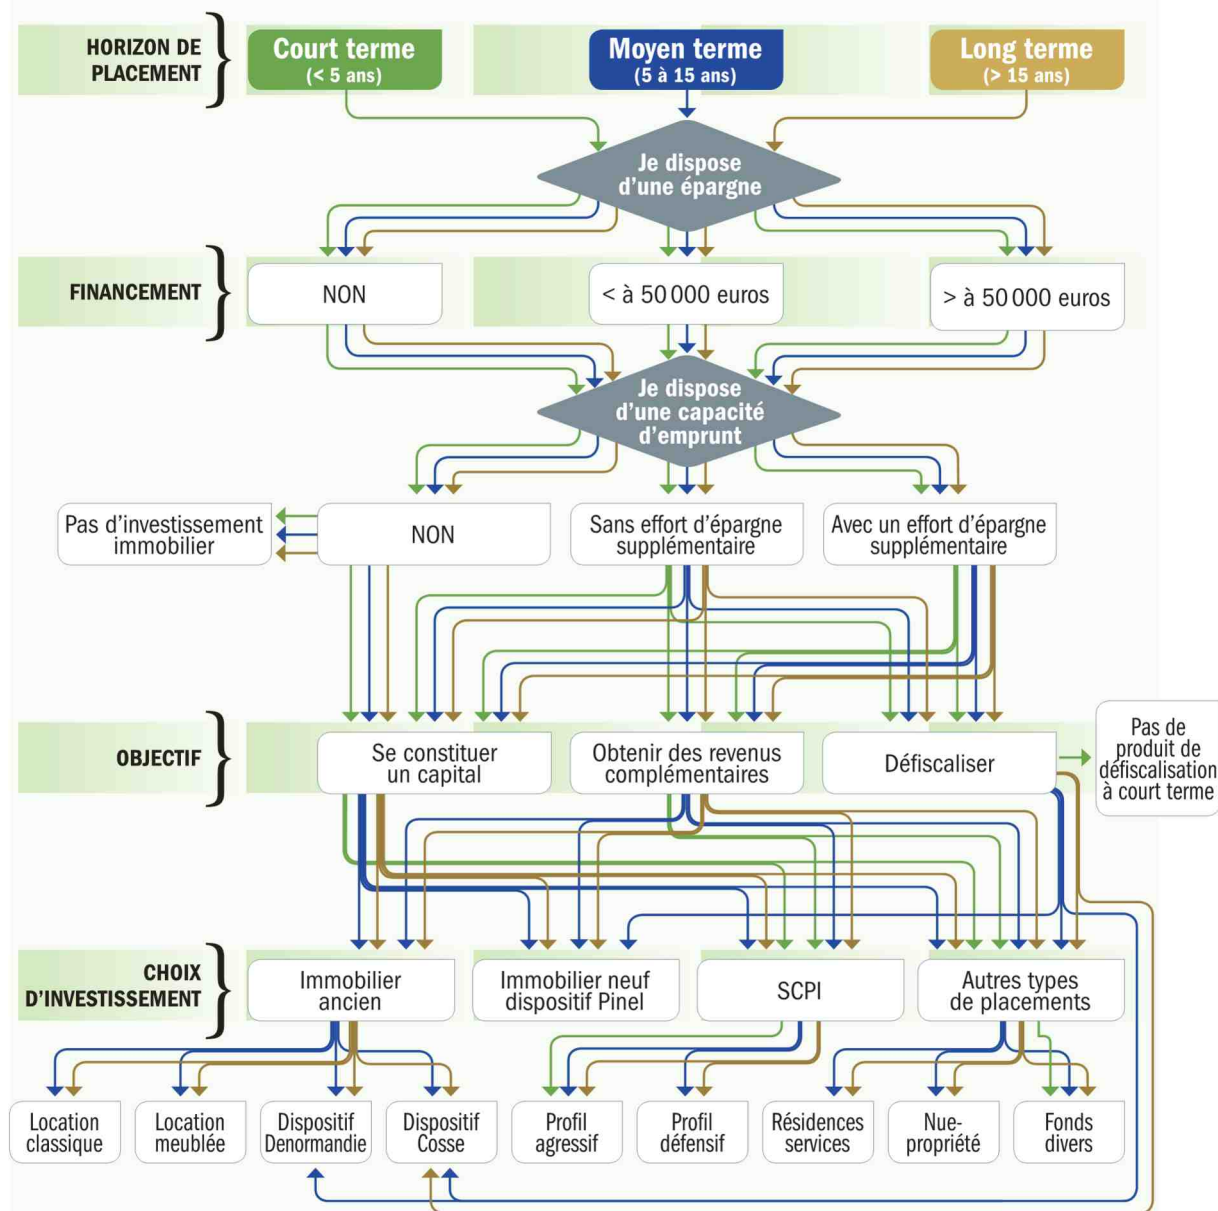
HORIZON DE PLACEMENT

Court terme
(< 5 ans)

Moyen terme
(5 à 15 ans)

Long terme
(> 15 ans)

Je dispose d'une épargne

FINANCEMENT

NON

< à 50 000 euros

> à 50 000 euros

Je dispose d'une capacité d'emprunt

Pas d'investissement immobilier

NON

Sans effort d'épargne supplémentaire

Avec un effort d'épargne supplémentaire

OBJECTIF

Se constituer un capital

Obtenir des revenus complémentaires

Défiscaliser

Pas de produit de défiscalisation à court terme

CHOIX D'INVESTISSEMENT

Immobilier ancien

Immobilier neuf dispositif Pinel

SCPI

Autres types de placements

Location classique

Location meublée

Dispositif Denormandie

Dispositif Cosse

Profil agressif

Profil défensif

Résidences services

Nue-propriété

Fonds divers